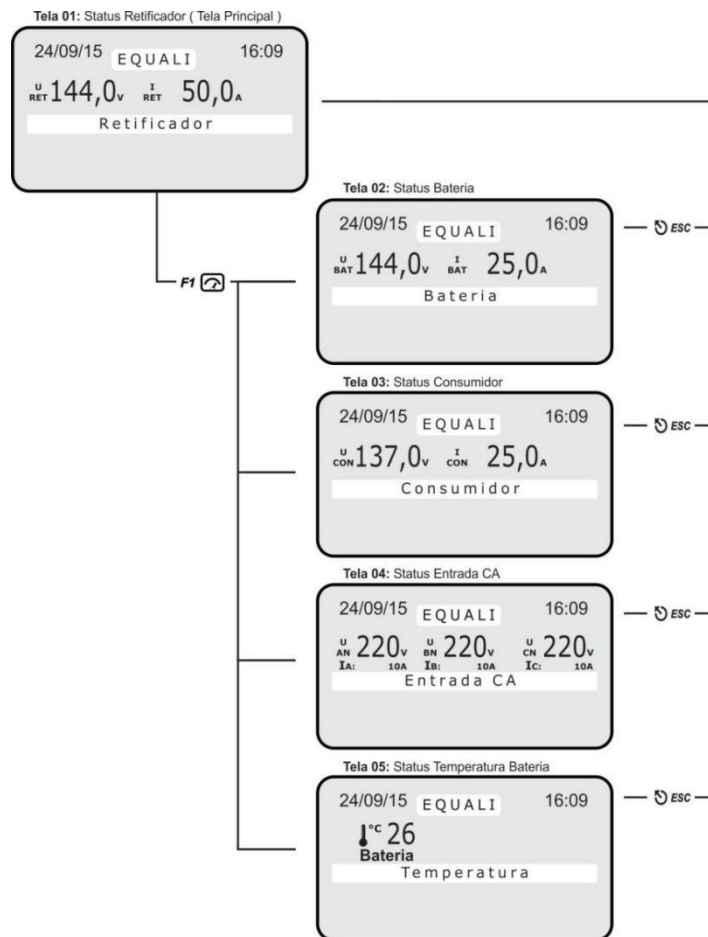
**Tela 01:** Status Retificador ( Tela Principal )

24/09/15 EQUALI 16:09

$U_{RET}$ 144,0 V $I_{RET}$ 50,0 A

Retificador

**Tela 02:** Status Bateria

24/09/15 EQUALI 16:09

$U_{BAT}$ 144,0 V $I_{BAT}$ 25,0 A

Bateria

ESC

F1

**Tela 03:** Status Consumidor

24/09/15 EQUALI 16:09

$U_{CON}$ 137,0 V $I_{CON}$ 25,0 A

Consumidor

ESC

**Tela 04:** Status Entrada CA

24/09/15 EQUALI 16:09

$U_{AN}$ 220 V $U_{BN}$ 220 V $U_{CN}$ 220 V

IA: 10A IB: 10A IC: 10A

Entrada CA

ESC

**Tela 05:** Status Temperatura Bateria

24/09/15 EQUALI 16:09

°C 26

Bateria

Temperatura

ESC